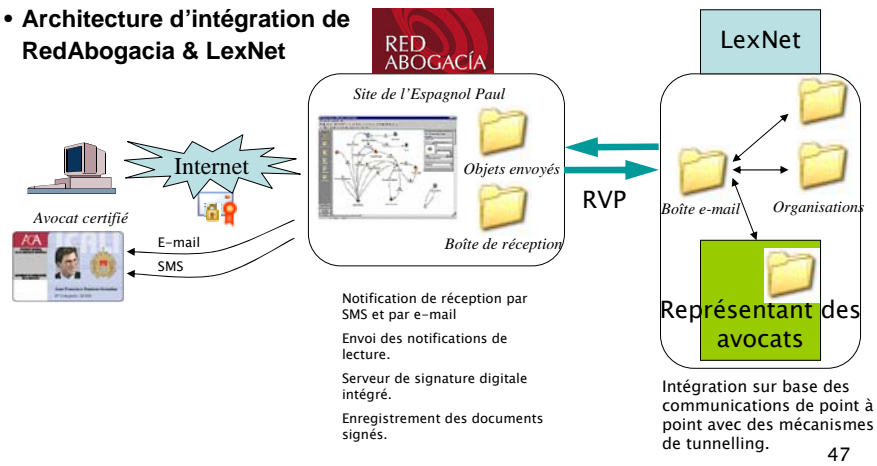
• Architecture d'intégration de RedAbogacia & LexNet

RED ABOGACÍA

LexNet

Site de l'Espagnol Paul

Internet

Objets envoyés

RVP

Boîte e-mail

Organisations

Avocat certifié

E-mail

SMS

Boîte de réception

Représentant des avocats

Notification de réception par SMS et par e-mail

Envoi des notifications de lecture.

Serveur de signature digitale intégré.

Enregistrement des documents signés.

Intégration sur base des communications de point à point avec des mécanismes de tunnelling.

47